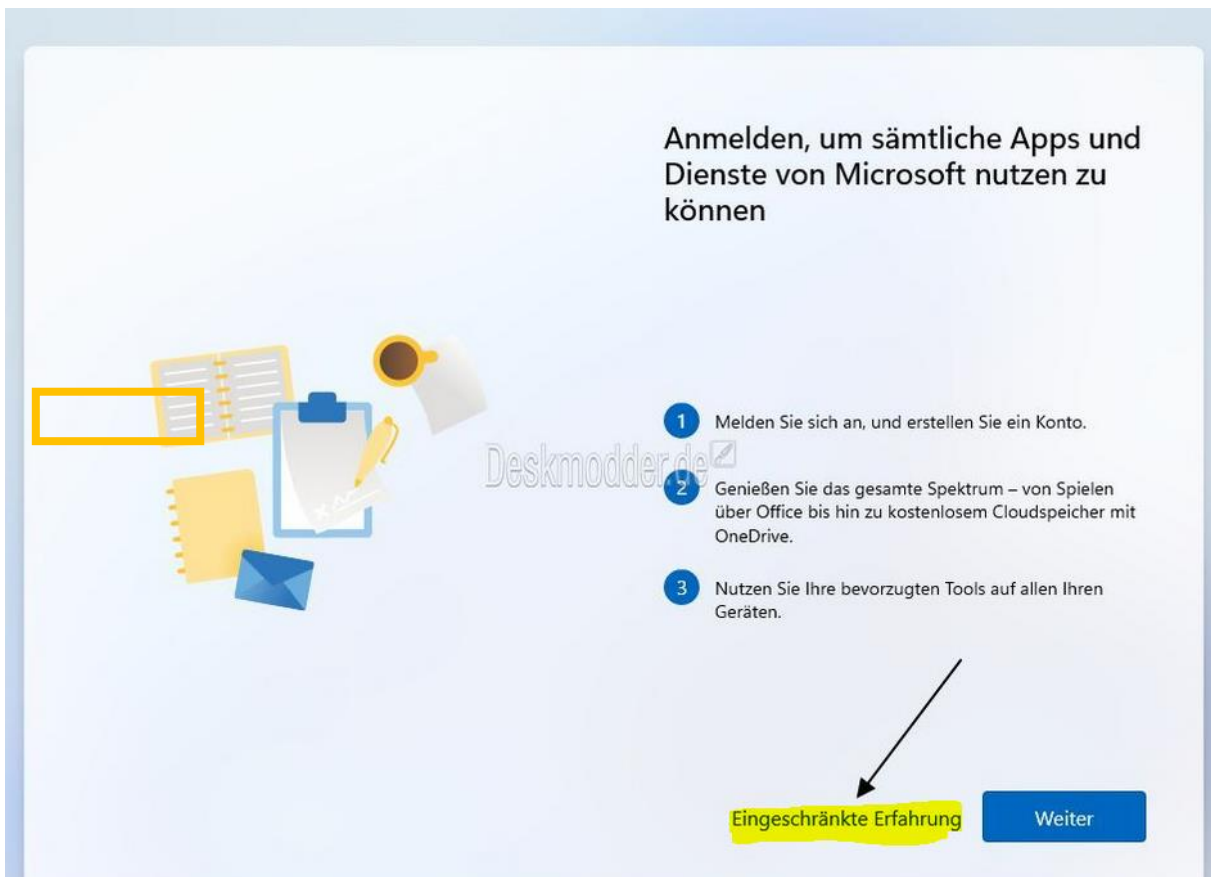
Anmelden, um sämtliche Apps und Dienste von Microsoft nutzen zu können

1 Melden Sie sich an, und erstellen Sie ein Konto.

Deskmodder.de

2 Genießen Sie das gesamte Spektrum – von Spielen über Office bis hin zu kostenlosem Cloudspeicher mit OneDrive.

3 Nutzen Sie Ihre bevorzugten Tools auf allen Ihren Geräten.

Eingeschränkte Erfahrung

Weiter